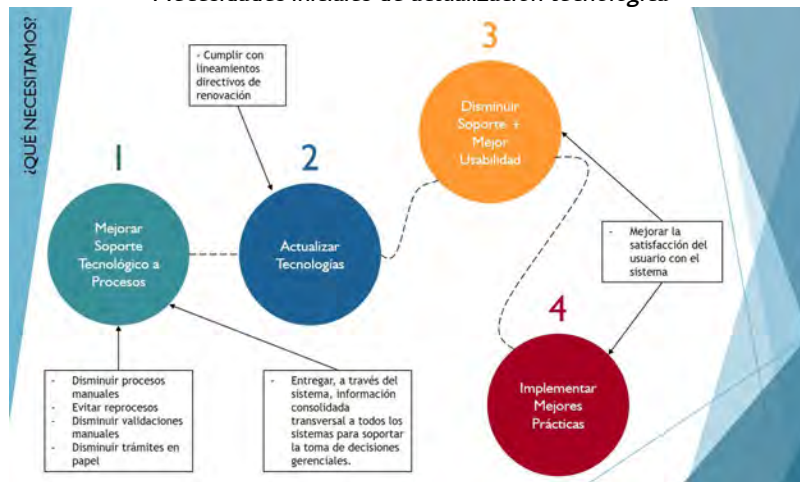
¿QUÉ NECESITAMOS?

- Cumplir con lineamientos directivos de renovación

1

Mejorar Soporte Tecnológico a Procesos

2

Actualizar Tecnologías

3

Disminuir Soporte y Mejor Usabilidad

- Mejorar la satisfacción del usuario con el sistema

4

Implementar Mejores Prácticas

- Disminuir procesos manuales
- Evitar reprocesos
- Disminuir validaciones manuales
- Disminuir trámites en papel

- Entregar, a través del sistema, información consolidada transversal a todos los sistemas para soportar la toma de decisiones gerenciales.